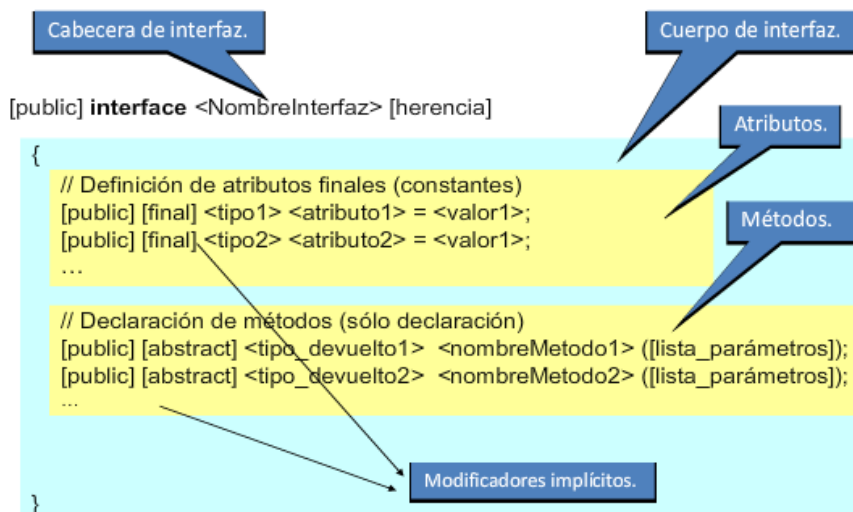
Cabecera de interfaz.

Cuerpo de interfaz.

[public] **interface** <NombreInterfaz> [herencia]

Atributos.

{

// Definición de atributos finales (constantes)
[public] [final] <tipo1> <atributo1> = <valor1>;
[public] [final] <tipo2> <atributo2> = <valor1>;
…

Métodos.

// Declaración de métodos (sólo declaración)
[public] [abstract] <tipo_devuelto1> <nombreMetodo1> ([lista_parámetros]);
[public] [abstract] <tipo_devuelto2> <nombreMetodo2> ([lista_parámetros]);
…

Modificadores implícitos.

}